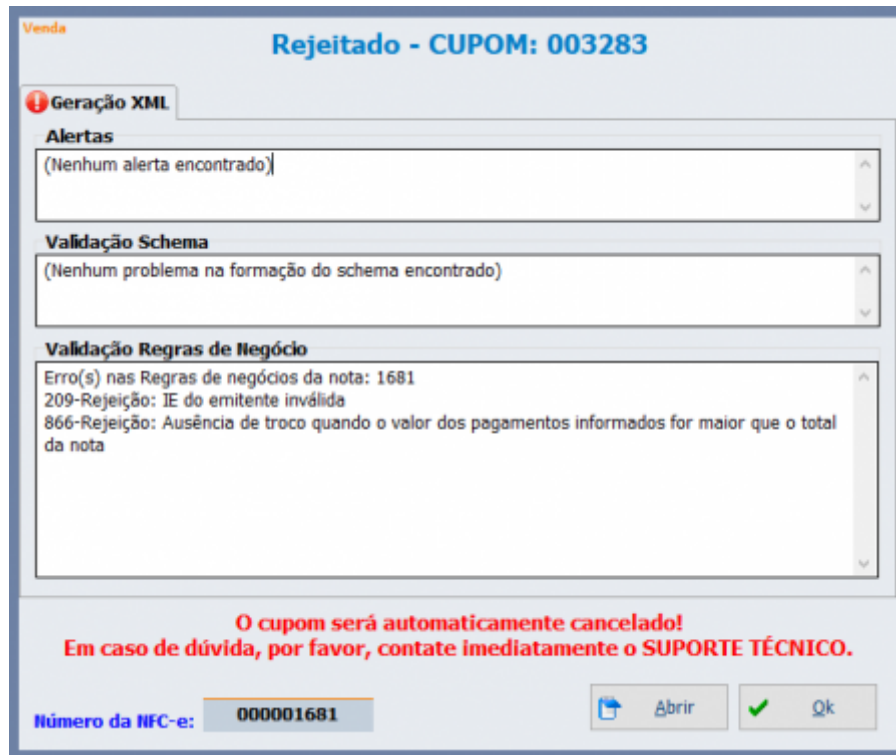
Venda

Rejeitado - CUPOM: 003283

Geração XML

Alertas

(Nenhum alerta encontrado)

Validação Schema

(Nenhum problema na formação do schema encontrado)

Validação Regras de Negócio

Erro(s) nas Regras de negócios da nota: 1681
209-Rejeição: IE do emitente inválida
866-Rejeição: Ausência de troco quando o valor dos pagamentos informados for maior que o total da nota

O cupom será automaticamente cancelado!
Em caso de dúvida, por favor, contate imediatamente o SUPORTE TÉCNICO.

Número da NFC-e: 000001681

Abrir

Ok